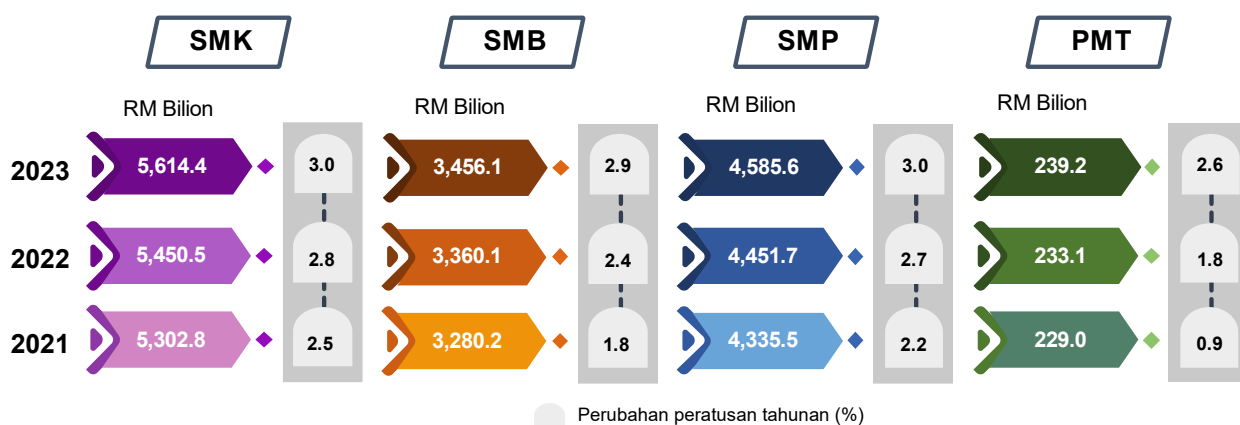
SMK

RM Bilion

| | | |
|---|---|---|
| 2023 | 5,614.4 | 3.0 |
| 2022 | 5,450.5 | 2.8 |
| 2021 | 5,302.8 | 2.5 |

SMB

RM Bilion

| | |
|---|---|
| 3,456.1 | 2.9 |
| 3,360.1 | 2.4 |
| 3,280.2 | 1.8 |

SMP

RM Bilion

| | |
|---|---|
| 4,585.6 | 3.0 |
| 4,451.7 | 2.7 |
| 4,335.5 | 2.2 |

PMT

RM Bilion

| | |
|---|---|
| 239.2 | 2.6 |
| 233.1 | 1.8 |
| 229.0 | 0.9 |

Perubahan peratusan tahunan (%)